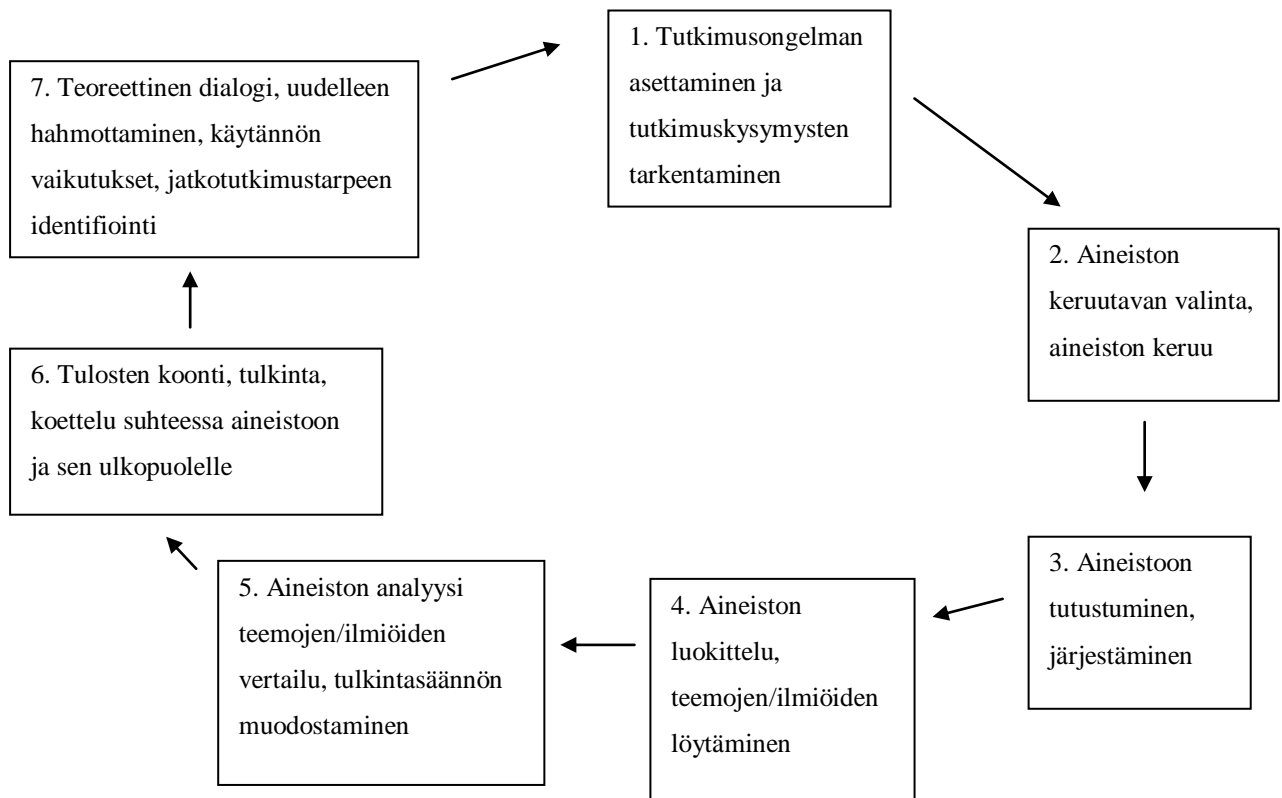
1. Tutkimusongelman asettaminen ja tutkimuskysymysten tarkentaminen

2. Aineiston keruutavan valinta, aineiston keruu

3. Aineistoon tutustuminen, järjestäminen

4. Aineiston luokittelu, teemojen/ilmiöiden löytäminen

5. Aineiston analyysi teemojen/ilmiöiden vertailu, tulkintasäännön muodostaminen

6. Tulosten koonti, tulkinta, koettelu suhteessa aineistoon ja sen ulkopuolelle

7. Teoreettinen dialogi, uudelleen hahmottaminen, käytännön vaikutukset, jatkotutkimustarpeen identifiointi